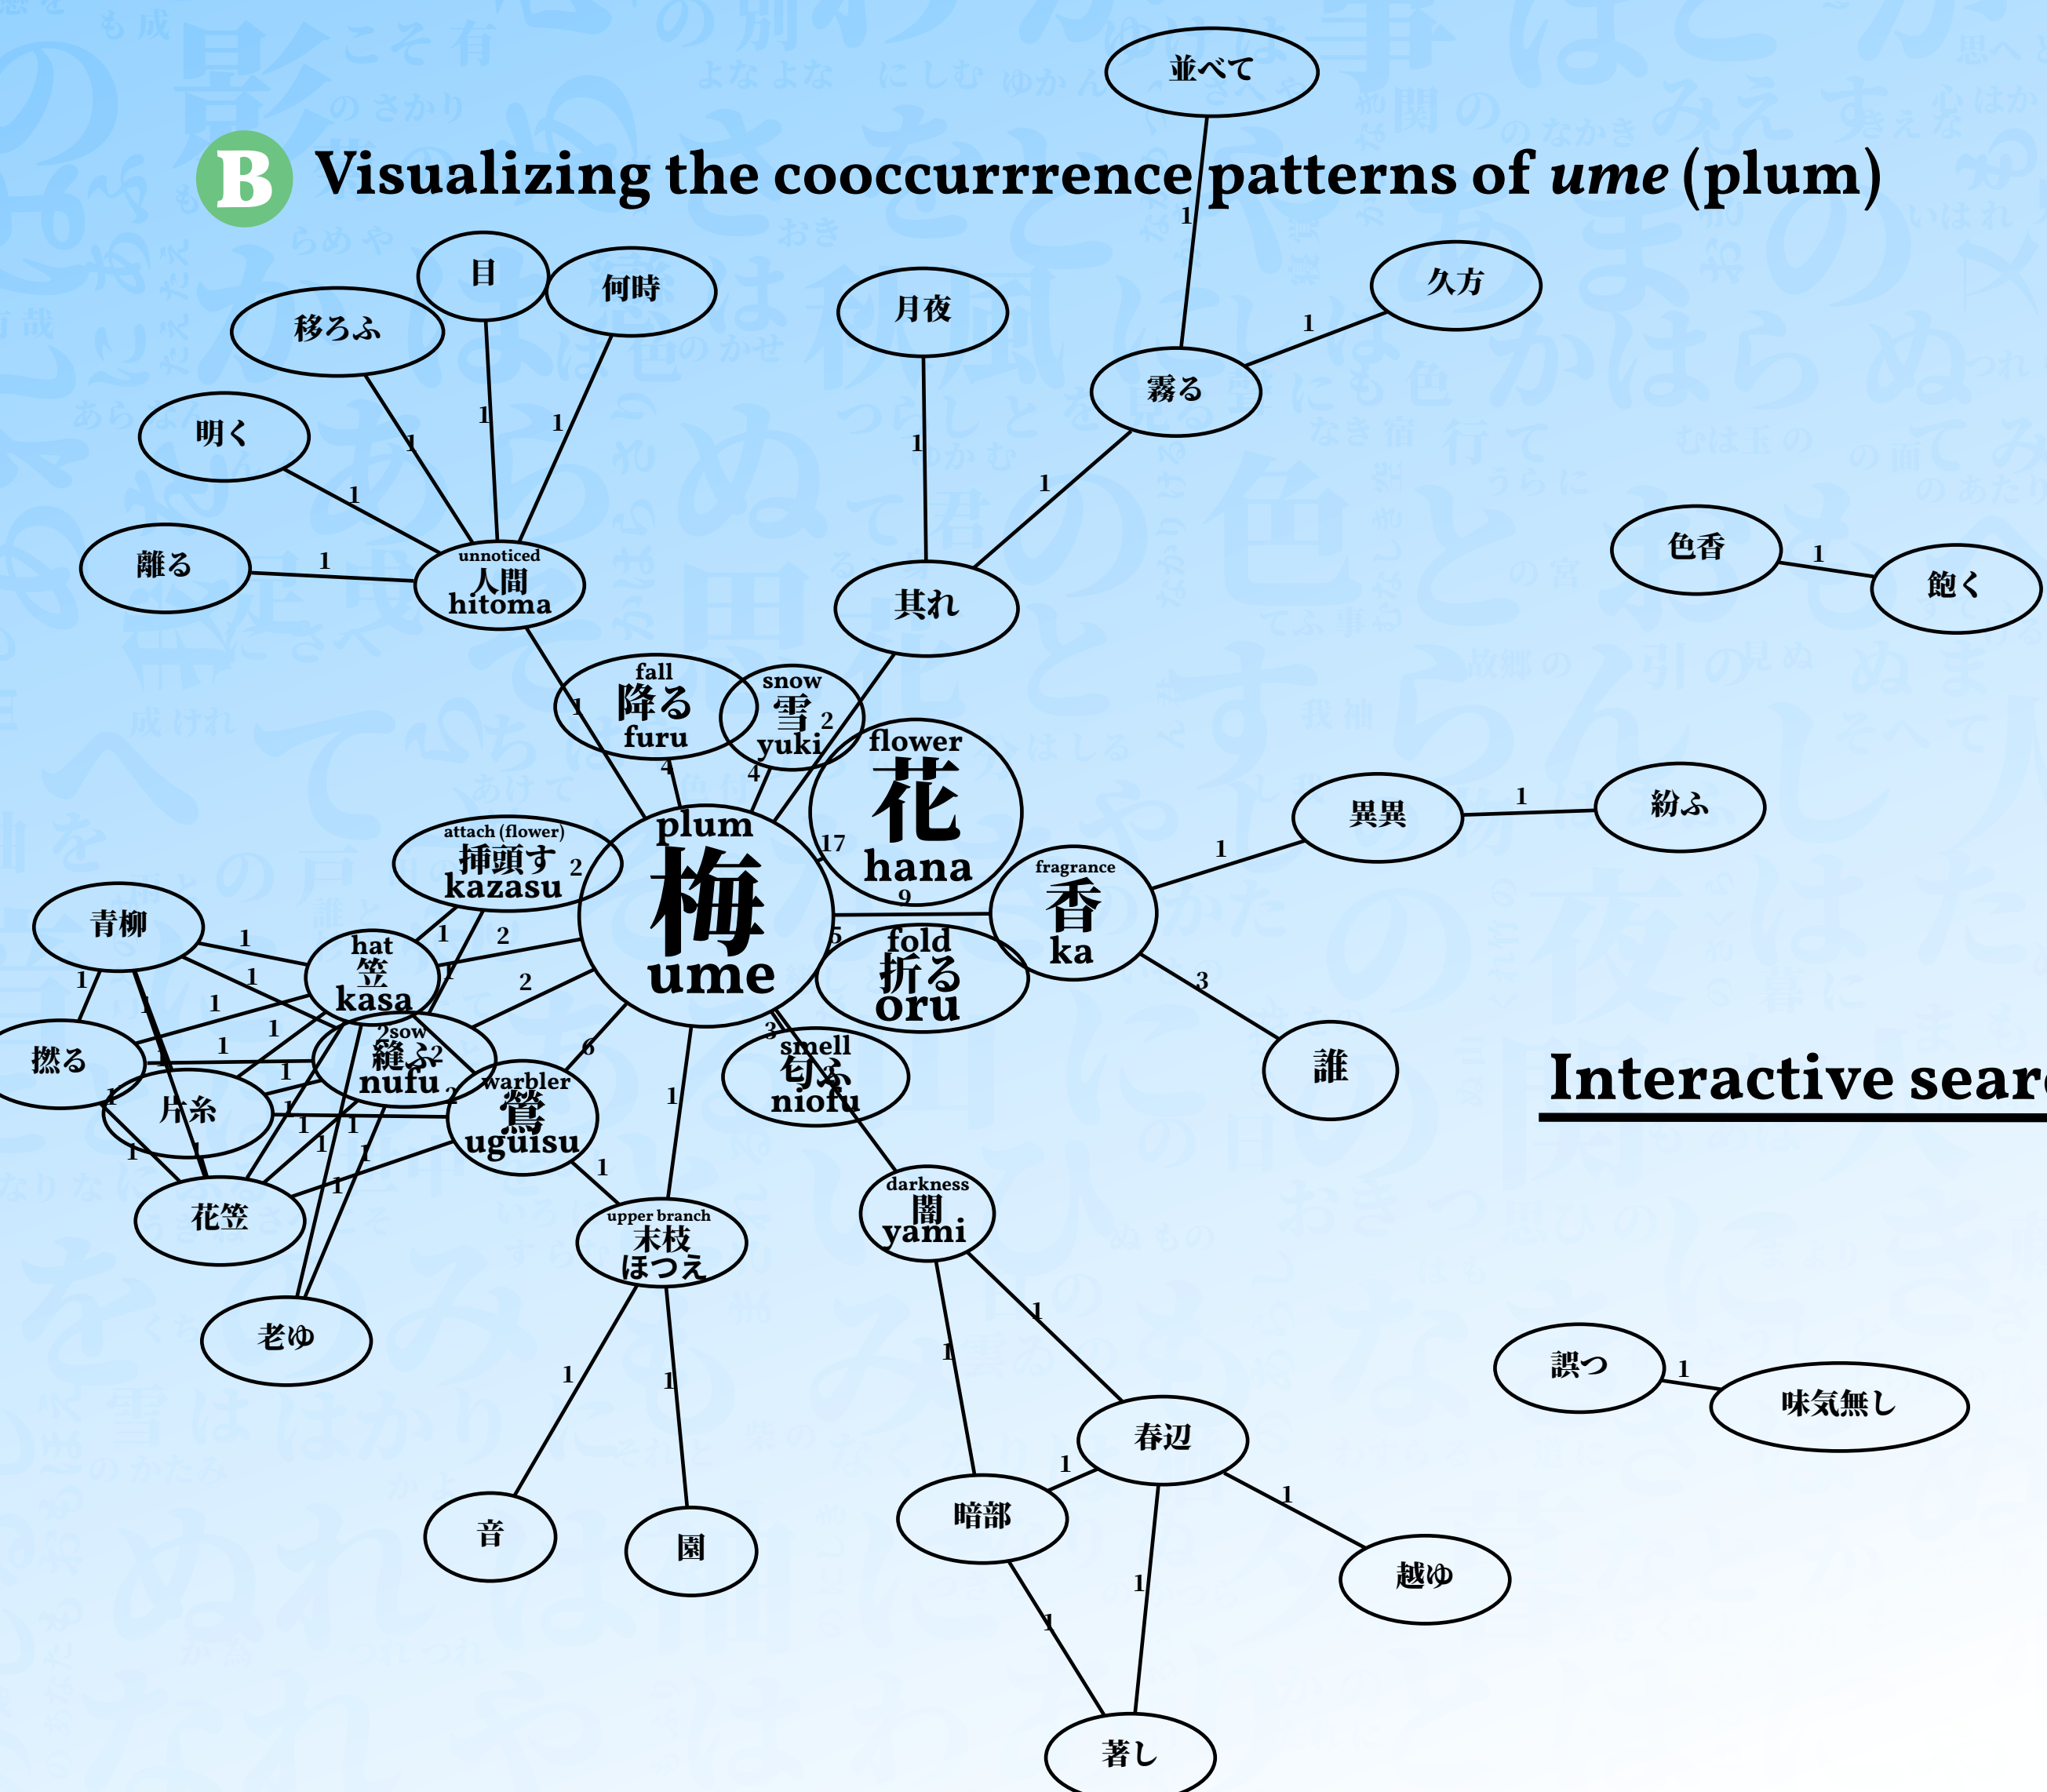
B Visualizing the cooccurrrence patterns of *ume* (plum)

並べて
1
久方
1
霧る
月夜
1
1
其れ
目
何時
移ろふ
明く
1
1
1
1
離る
1
unnoticed 人間 hitoma
色香
1
飽く
fall 降る furu
snow 雪 yuki
2
flower 花 hana
1
4
4
17
plum 梅 ume
attach (flower) 挿頭す kazasu
2
異異
1
紛ふ
1
fragrance 香 ka
9
青柳
1
hat 笠 kasa
1
2
1
2
5
fold 折る oru
3
誰
1
1
1
1
撚る
1
sow 縫ふ nufu
2
1
1
3
smell 匂ふ niofu
6
片糸
1
warbler 鶯 uguisu
2
1
1
1
1
1
1
1
1
花笠
1
upper branch 末枝 ほつえ
darkness 闇 yami
Interactive searc
老ゆ
1
1
1
1
誤つ
1
味気無し
春辺
1
暗部
1
音
園
越ゆ
1
1
著し